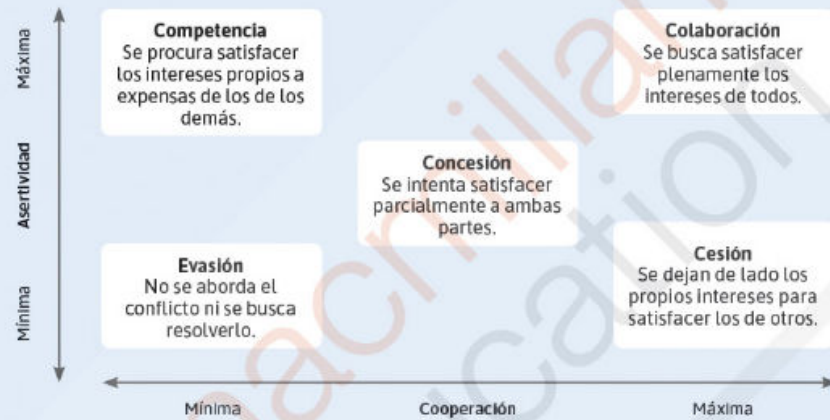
Máxima

Asertividad

Mínima

Competencia
Se procura satisfacer los intereses propios a expensas de los de los demás.

Colaboración
Se busca satisfacer plenamente los intereses de todos.

Concesión
Se intenta satisfacer parcialmente a ambas partes.

Evasión
No se aborda el conflicto ni se busca resolverlo.

Cesión
Se dejan de lado los propios intereses para satisfacer los de otros.

Mínima

Cooperación

Máxima